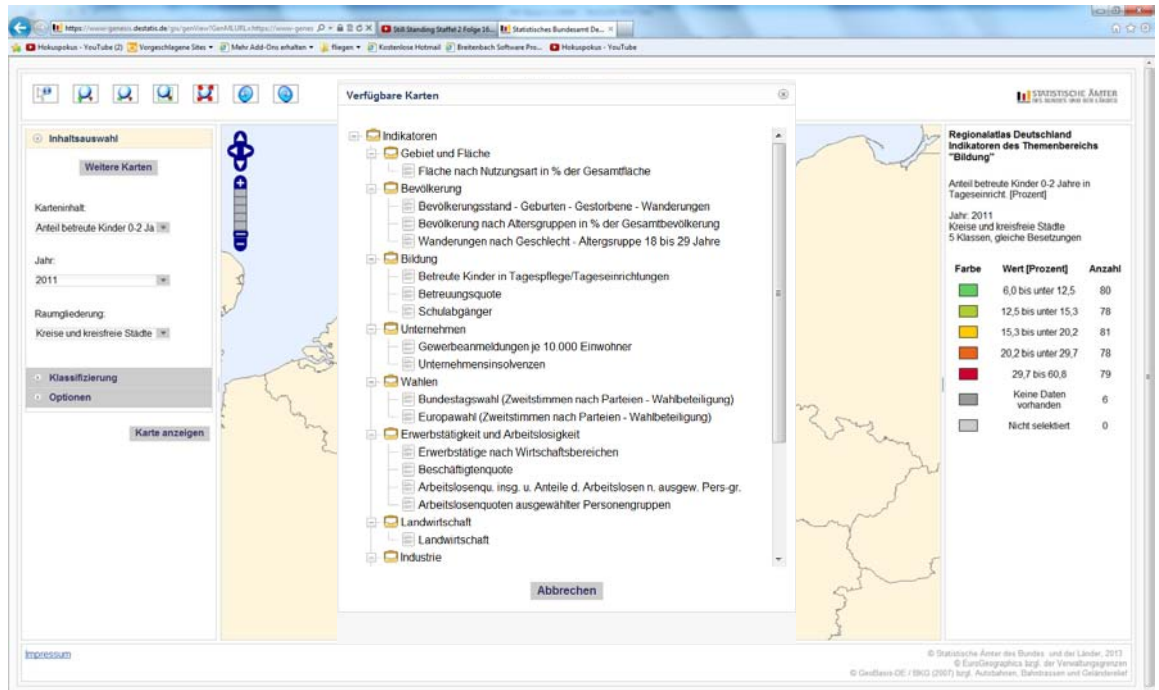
https://www-genesis.destatis.de/gis/genView?GenMLURL=https://www-genes
Still Standing Staffel 2 Folge 16...
Statistisches Bundesamt De...

Hokuspokus - YouTube (2) Vorgeschlagene Sites Mehr Add-Ons erhalten fliegen Kostenlose Hotmail Breitenbach Software Pro... Hokuspokus - YouTube

STATISTISCHE ÄMTER DES BUNDES UND DER LÄNDER

Inhaltsauswahl

Weitere Karten

Karteninhalt:
Anteil betreute Kinder 0-2 Ja

Jahr:
2011

Raumgliederung:
Kreise und kreisfreie Städte

Klassifizierung
Optionen

Karte anzeigen

Verfügbare Karten

Indikatoren
Gebiet und Fläche
Fläche nach Nutzungsart in % der Gesamtfläche
Bevölkerung
Bevölkerungsstand - Geburten - Gestorbene - Wanderungen
Bevölkerung nach Altersgruppen in % der Gesamtbevölkerung
Wanderungen nach Geschlecht - Altersgruppe 18 bis 29 Jahre
Bildung
Betreute Kinder in Tagespflege/Tageseinrichtungen
Betreuungsquote
Schulabgänger
Unternehmen
Gewerbeanmeldungen je 10.000 Einwohner
Unternehmensinsolvenzen
Wahlen
Bundestagswahl (Zweitstimmen nach Parteien - Wahlbeteiligung)
Europawahl (Zweitstimmen nach Parteien - Wahlbeteiligung)
Erwerbstätigkeit und Arbeitslosigkeit
Erwerbstätige nach Wirtschaftsbereichen
Beschäftigtenquote
Arbeitslosenqu. insg. u. Anteile d. Arbeitslosen n. ausgew. Pers-gr.
Arbeitslosenquoten ausgewählter Personengruppen
Landwirtschaft
Landwirtschaft
Industrie

Abbrechen

Regionalatlas Deutschland
Indikatoren des Themenbereichs "Bildung"

Anteil betreute Kinder 0-2 Jahre in Tageseinricht. [Prozent]

Jahr: 2011
Kreise und kreisfreie Städte
5 Klassen, gleiche Besetzungen

| Farbe | Wert [Prozent] | Anzahl |
|---|---|---|
| | 6,0 bis unter 12,5 | 80 |
| | 12,5 bis unter 15,3 | 78 |
| | 15,3 bis unter 20,2 | 81 |
| | 20,2 bis unter 29,7 | 78 |
| | 29,7 bis 60,8 | 79 |
| | Keine Daten vorhanden | 6 |
| | Nicht selektiert | 0 |

Impressum

© Statistische Ämter des Bundes und der Länder, 2013
© EuroGeographics bzgl. der Verwaltungsgrenzen
© GeoBasis-DE / BKG (2007) bzgl. Autobahnen, Bahntrassen und Gewässernetz